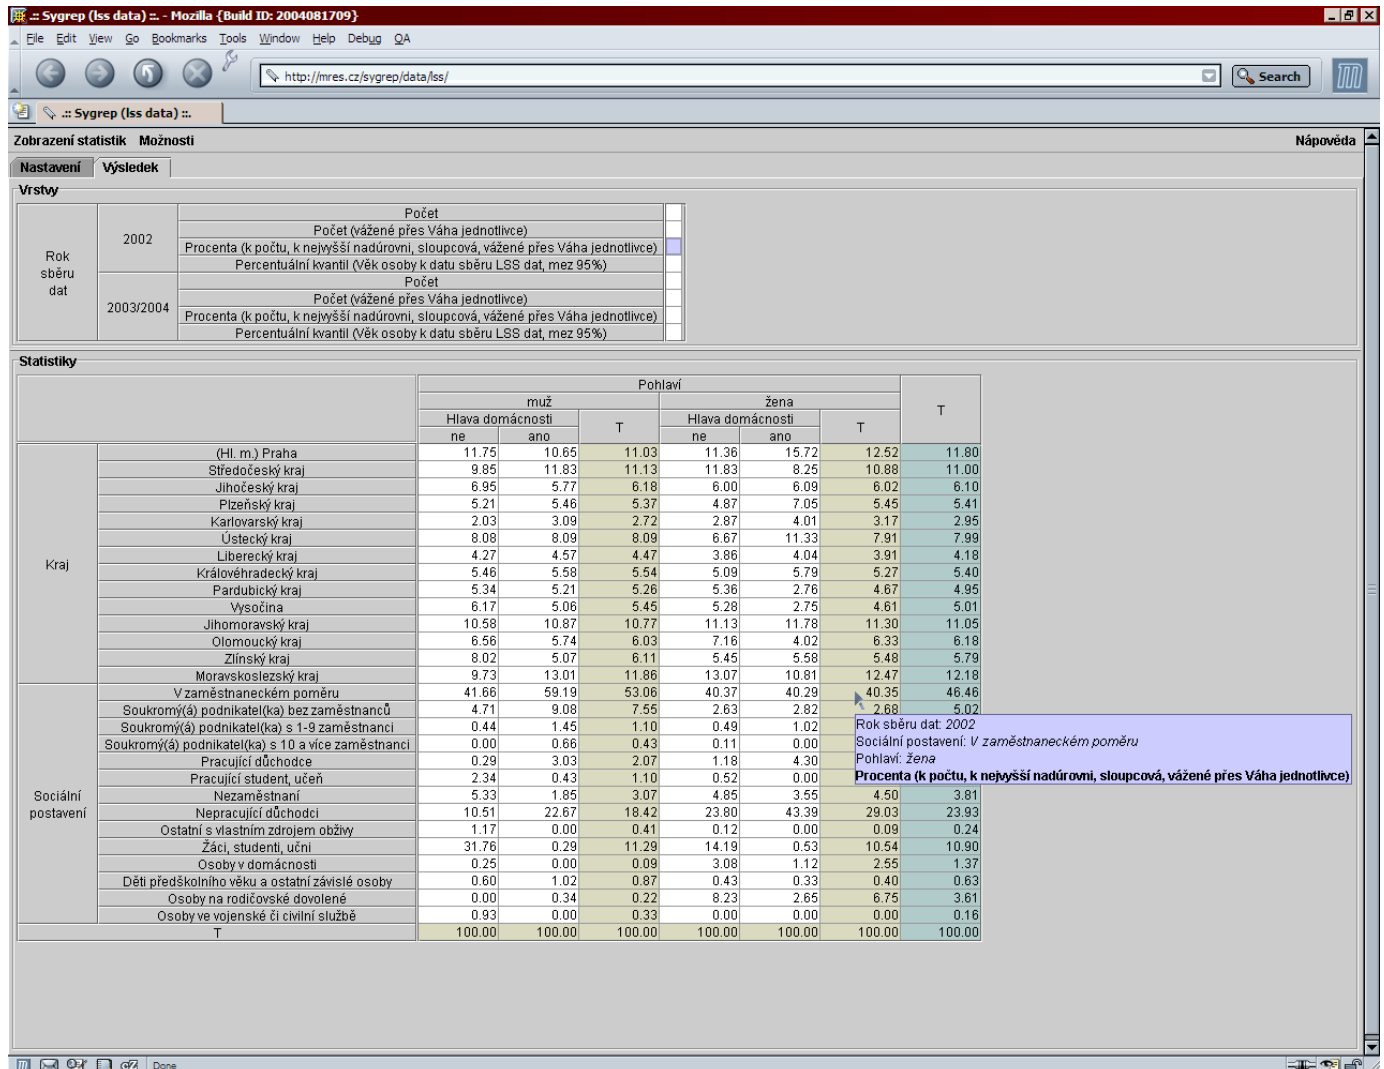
.:: Sygrep (lss data) ::. - Mozilla {Build ID: 2004081709}

File Edit View Go Bookmarks Tools Window Help Debug QA

http://mres.cz/sygrep/data/lss/

Search

.:: Sygrep (lss data) ::.

Zobrazení statistik Možnosti

Nápověda

Nastavení Výsledek

Vrstvy

| Rok sběru dat | 2002 | Počet |
|---|---|---|
| | | Počet (vážené přes Váha jednotlivce) |
| | | Procenta (k počtu, k nejvyšší nadúrovni, sloupcová, vážené přes Váha jednotlivce) |
| | | Percentuální kvantil (Věk osoby k datu sběru LSS dat, mez 95%) |
| | 2003/2004 | Počet |
| | | Počet (vážené přes Váha jednotlivce) |
| | | Procenta (k počtu, k nejvyšší nadúrovni, sloupcová, vážené přes Váha jednotlivce) |
| | | Percentuální kvantil (Věk osoby k datu sběru LSS dat, mez 95%) |

Statistiky

| | | Pohlaví muž Hlava domácnosti ne | muž Hlava domácnosti ano | muž T | žena Hlava domácnosti ne | žena Hlava domácnosti ano | žena T | T |
|---|---|---|---|---|---|---|---|---|
| Kraj | (Hl. m.) Praha | 11.75 | 10.65 | 11.03 | 11.36 | 15.72 | 12.52 | 11.80 |
| | Středočeský kraj | 9.85 | 11.83 | 11.13 | 11.83 | 8.25 | 10.88 | 11.00 |
| | Jihočeský kraj | 6.95 | 5.77 | 6.18 | 6.00 | 6.09 | 6.02 | 6.10 |
| | Plzeňský kraj | 5.21 | 5.46 | 5.37 | 4.87 | 7.05 | 5.45 | 5.41 |
| | Karlovarský kraj | 2.03 | 3.09 | 2.72 | 2.87 | 4.01 | 3.17 | 2.95 |
| | Ústecký kraj | 8.08 | 8.09 | 8.09 | 6.67 | 11.33 | 7.91 | 7.99 |
| | Liberecký kraj | 4.27 | 4.57 | 4.47 | 3.86 | 4.04 | 3.91 | 4.18 |
| | Královéhradecký kraj | 5.46 | 5.58 | 5.54 | 5.09 | 5.79 | 5.27 | 5.40 |
| | Pardubický kraj | 5.34 | 5.21 | 5.26 | 5.36 | 2.76 | 4.67 | 4.95 |
| | Vysočina | 6.17 | 5.06 | 5.45 | 5.28 | 2.75 | 4.61 | 5.01 |
| | Jihomoravský kraj | 10.58 | 10.87 | 10.77 | 11.13 | 11.78 | 11.30 | 11.05 |
| | Olomoucký kraj | 6.56 | 5.74 | 6.03 | 7.16 | 4.02 | 6.33 | 6.18 |
| | Zlínský kraj | 8.02 | 5.07 | 6.11 | 5.45 | 5.58 | 5.48 | 5.79 |
| | Moravskoslezský kraj | 9.73 | 13.01 | 11.86 | 13.07 | 10.81 | 12.47 | 12.18 |
| Sociální postavení | V zaměstnaneckém poměru | 41.66 | 59.19 | 53.06 | 40.37 | 40.29 | 40.35 | 46.46 |
| | Soukromý(á) podnikatel(ka) bez zaměstnanců | 4.71 | 9.08 | 7.55 | 2.63 | 2.82 | 2.68 | 5.02 |
| | Soukromý(á) podnikatel(ka) s 1-9 zaměstnanci | 0.44 | 1.45 | 1.10 | 0.49 | 1.02 | | |
| | Soukromý(á) podnikatel(ka) s 10 a více zaměstnanci | 0.00 | 0.66 | 0.43 | 0.11 | 0.00 | | |
| | Pracující důchodce | 0.29 | 3.03 | 2.07 | 1.18 | 4.30 | | |
| | Pracující student, učeň | 2.34 | 0.43 | 1.10 | 0.52 | 0.00 | | |
| | Nezaměstnaní | 5.33 | 1.85 | 3.07 | 4.85 | 3.55 | 4.50 | 3.81 |
| | Nepracující důchodci | 10.51 | 22.67 | 18.42 | 23.80 | 43.39 | 29.03 | 23.93 |
| | Ostatní s vlastním zdrojem obživy | 1.17 | 0.00 | 0.41 | 0.12 | 0.00 | 0.09 | 0.24 |
| | Žáci, studenti, učni | 31.76 | 0.29 | 11.29 | 14.19 | 0.53 | 10.54 | 10.90 |
| | Osoby v domácnosti | 0.25 | 0.00 | 0.09 | 3.08 | 1.12 | 2.55 | 1.37 |
| | Děti předškolního věku a ostatní závislé osoby | 0.60 | 1.02 | 0.87 | 0.43 | 0.33 | 0.40 | 0.63 |
| | Osoby na rodičovské dovolené | 0.00 | 0.34 | 0.22 | 8.23 | 2.65 | 6.75 | 3.61 |
| | Osoby ve vojenské či civilní službě | 0.93 | 0.00 | 0.33 | 0.00 | 0.00 | 0.00 | 0.16 |
| T | | 100.00 | 100.00 | 100.00 | 100.00 | 100.00 | 100.00 | 100.00 |

Rok sběru dat: 2002
Sociální postavení: V zaměstnaneckém poměru
Pohlaví: žena
Procenta (k počtu, k nejvyšší nadúrovni, sloupcová, vážené přes Váha jednotlivce)

Done